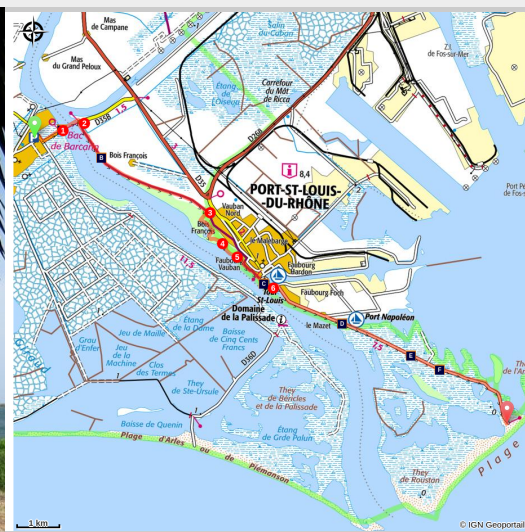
Mas de Campane
Mas du Grand Peloux
Salin du Caban
ZI de Fos-sur-Mer
Carrefour du Mòt de Ricca
Étang de l'Oseil
1
2
Bac de Barcarin
D35B
1.5
B
Bois François
D35
D268
8,4
PORT-ST-LOUIS-DU-RHÔNE
Port Pe
3
Vauban Nord
Bois François
le Malebarge
4
Faubourg Vauban
5
Faubourg Mardon
11.5
C
6
Tour St-Louis
Faubourg Foch
Domaine de la Palissade
le Mazet
D
Port Napoléon
Étang de la Dame
Jeu de Maille
Grau d'Enfer
Jeu de la Machine
Clos des Termes
Baisse de Cinq Cents Francs
They de Ste-Ursule
D36D
7.5
E
F
Grand Rhône
They de Bérclès et de la Palissade
Baisse de Quenin
Étang de Grde Palun
Plage d'Arles ou de Piémanson
They de Rouston
Plage
1 km
© IGN Geoportail